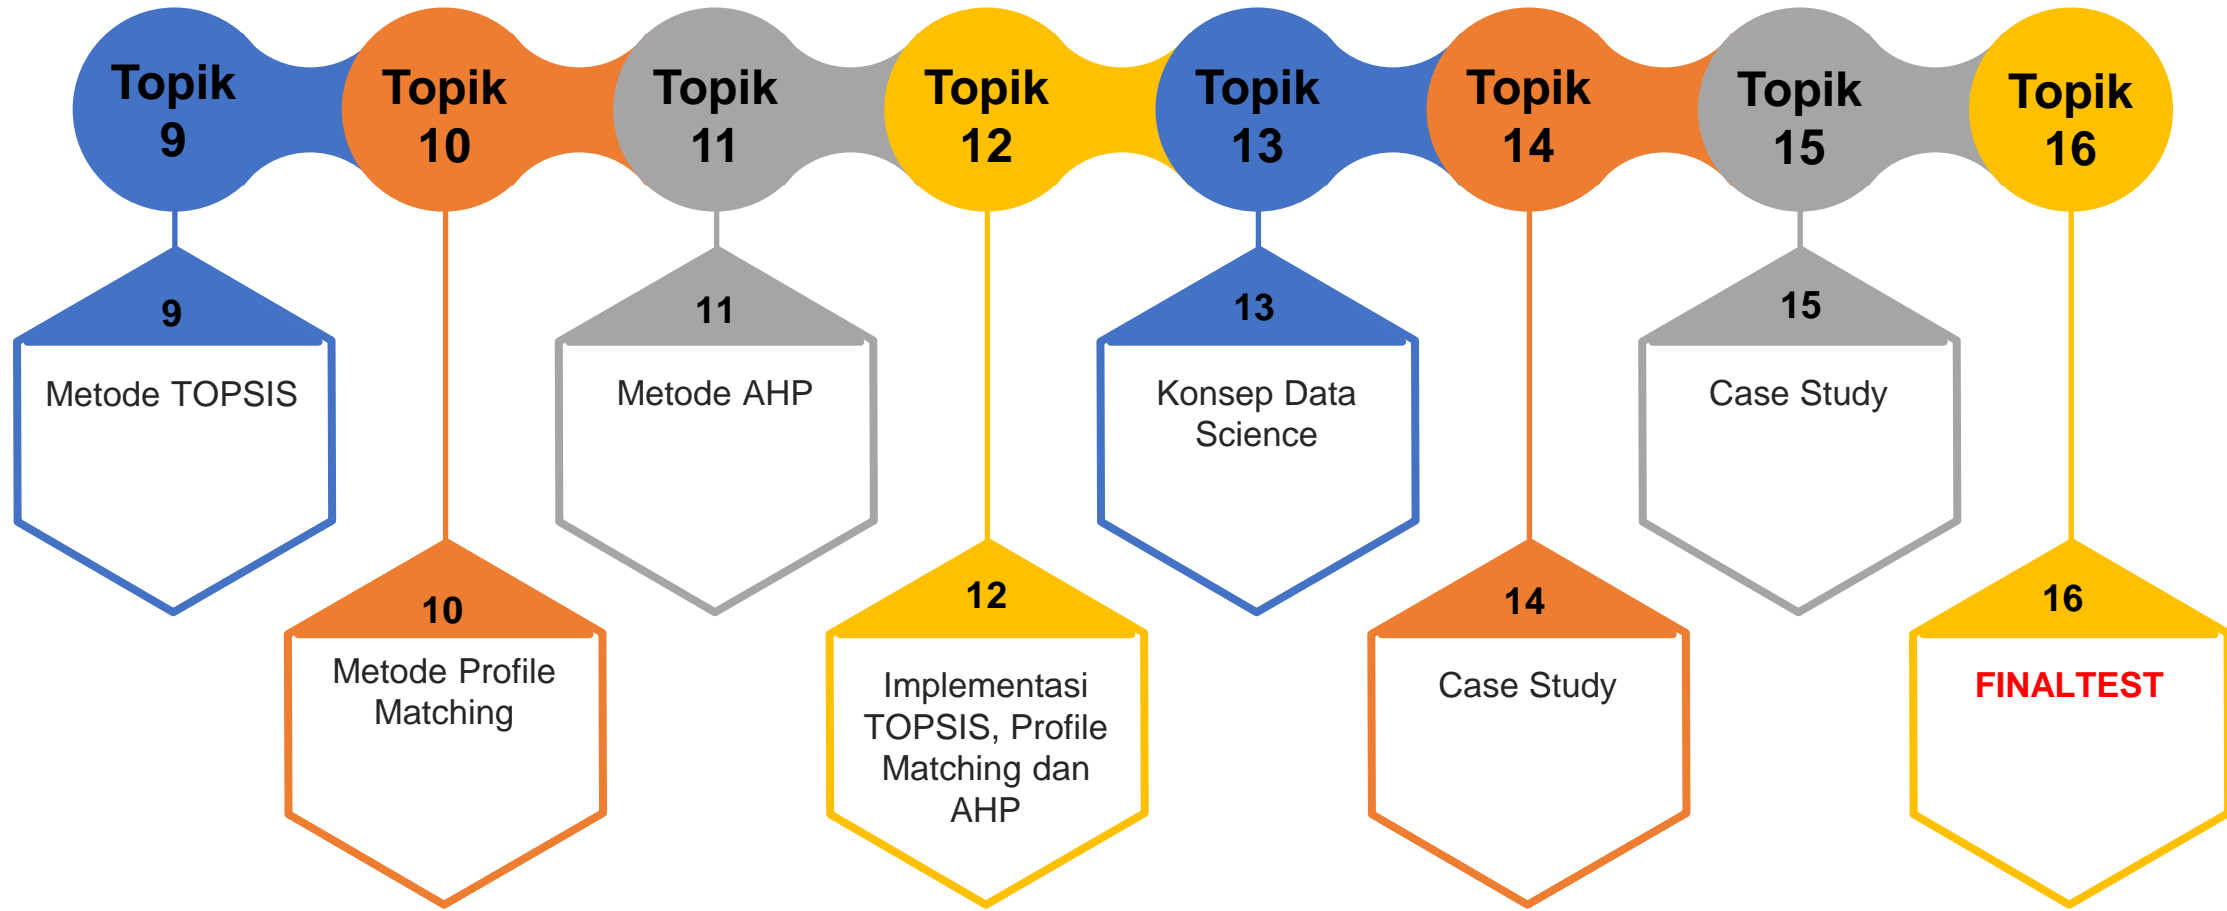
Topik 9

Topik 10

Topik 11

Topik 12

Topik 13

Topik 14

Topik 15

Topik 16

9
Metode TOPSIS

10
Metode Profile Matching

11
Metode AHP

12
Implementasi TOPSIS, Profile Matching dan AHP

13
Konsep Data Science

14
Case Study

15
Case Study

16
FINALTEST